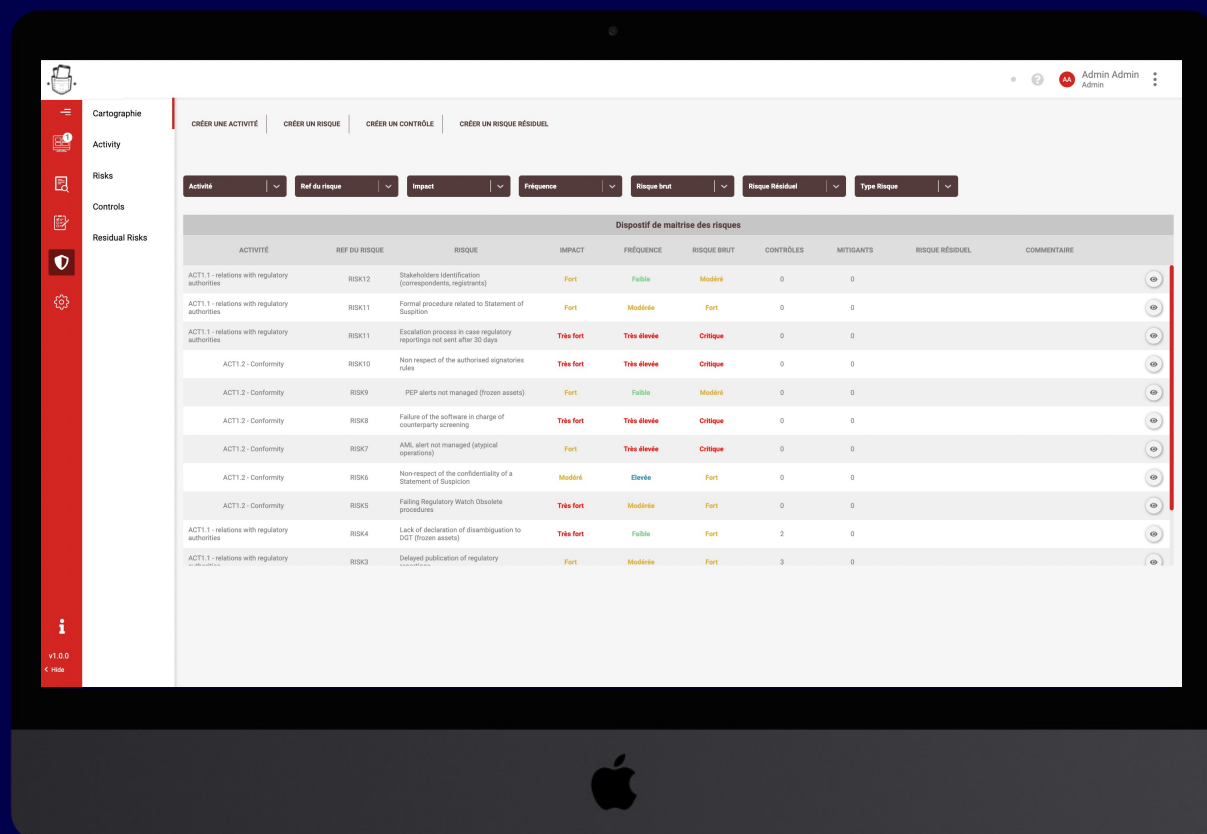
AA Admin Admin
Admin

1

Cartographie
Activity
Risks
Controls
Residual Risks

CRÉER UNE ACTIVITÉ | CRÉER UN RISQUE | CRÉER UN CONTRÔLE | CRÉER UN RISQUE RÉSIDUEL

Activité | Ref du risque | Impact | Fréquence | Risque brut | Risque Résiduel | Type Risque

Dispostif de maitrise des risques

| ACTIVITÉ | REF DU RISQUE | RISQUE | IMPACT | FRÉQUENCE | RISQUE BRUT | CONTRÔLES | MITIGANTS | RISQUE RÉSIDUEL | COMMENTAIRE |
|---|---|---|---|---|---|---|---|---|---|
| ACT1.1 - relations with regulatory authorities | RISK12 | Stakeholders Identification (correspondents, registrants) | Fort | Faible | Modéré | 0 | 0 | | |
| ACT1.1 - relations with regulatory authorities | RISK11 | Formal procedure related to Statement of Suspition | Fort | Modérée | Fort | 0 | 0 | | |
| ACT1.1 - relations with regulatory authorities | RISK11 | Escalation process in case regulatory reportings not sent after 30 days | Très fort | Très élevée | Critique | 0 | 0 | | |
| ACT1.2 - Conformity | RISK10 | Non respect of the authorised signatories rules | Très fort | Très élevée | Critique | 0 | 0 | | |
| ACT1.2 - Conformity | RISK9 | PEP alerts not managed (frozen assets) | Fort | Faible | Modéré | 0 | 0 | | |
| ACT1.2 - Conformity | RISK8 | Failure of the software in charge of counterparty screening | Très fort | Très élevée | Critique | 0 | 0 | | |
| ACT1.2 - Conformity | RISK7 | AML alert not managed (atypical operations) | Fort | Très élevée | Critique | 0 | 0 | | |
| ACT1.2 - Conformity | RISK6 | Non-respect of the confidentiality of a Statement of Suspicion | Modéré | Elevée | Fort | 0 | 0 | | |
| ACT1.2 - Conformity | RISK5 | Failing Regulatory Watch Obsolete procedures | Très fort | Modérée | Fort | 0 | 0 | | |
| ACT1.1 - relations with regulatory authorities | RISK4 | Lack of declaration of disambiguation to DGT (frozen assets) | Très fort | Faible | Fort | 2 | 0 | | |
| ACT1.1 - relations with regulatory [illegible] | RISK3 | Delayed publication of regulatory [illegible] | Fort | Modérée | Fort | 3 | 0 | | |

v1.0.0
< Hide